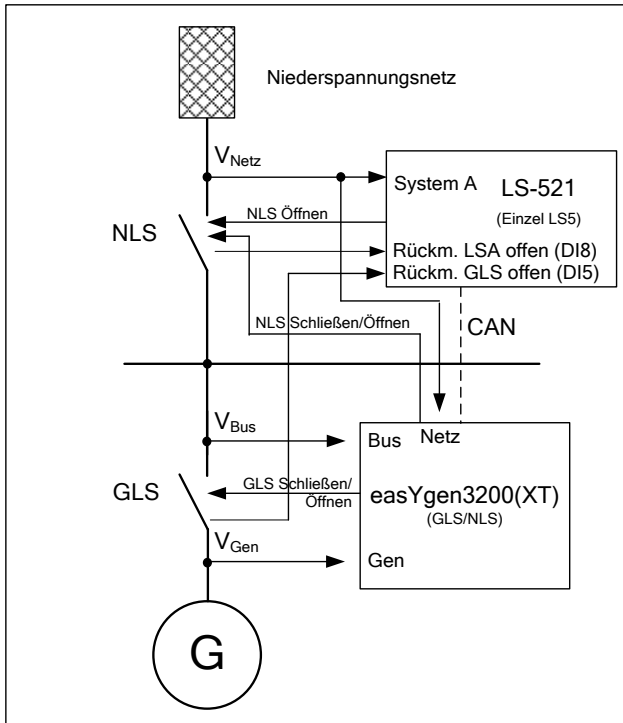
Niederspannungsnetz

$V_{Netz}$

System A

LS-521

(Einzel LS5)

NLS Öffnen

NLS

Rückm. LSA offen (DI8)

Rückm. GLS offen (DI5)

NLS Schließen/Öffnen

CAN

$V_{Bus}$

Bus

Netz

GLS

GLS Schließen/ Öffnen

easYgen3200(XT)

(GLS/NLS)

$V_{Gen}$

Gen

G